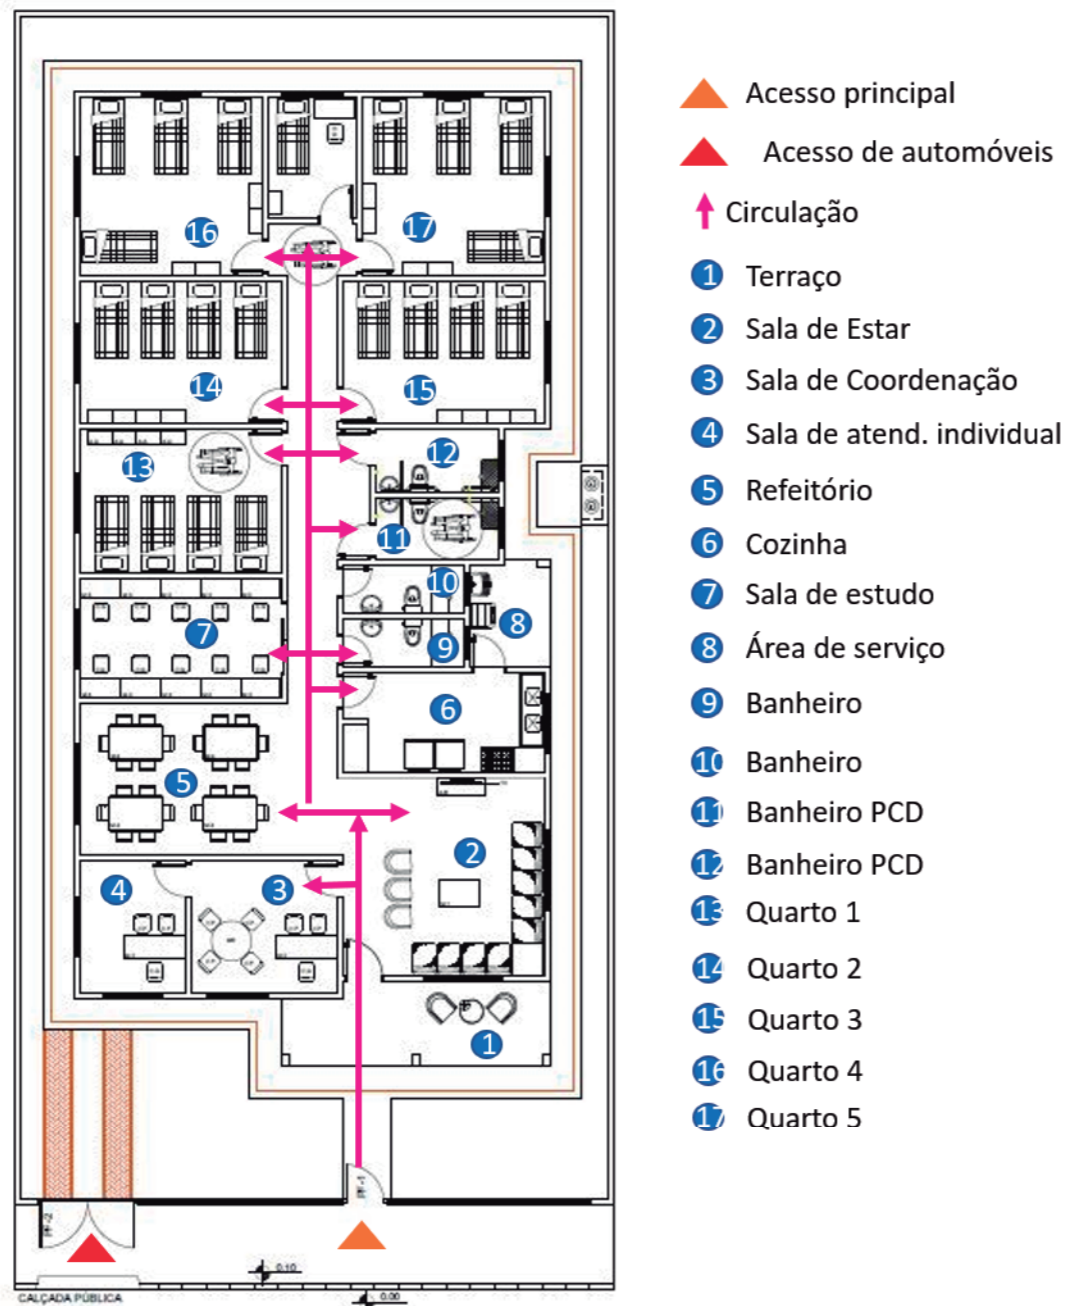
16
17
14
15
13
12
11
10
7
8
9
6
5
2
4
3
1
PF-1
PF-2
0.10
0.00
CALÇADA PÚBLICA

Acesso principal
Acesso de automóveis
Circulação
1 Terraço
2 Sala de Estar
3 Sala de Coordenação
4 Sala de atend. individual
5 Refeitório
6 Cozinha
7 Sala de estudo
8 Área de serviço
9 Banheiro
10 Banheiro
11 Banheiro PCD
12 Banheiro PCD
13 Quarto 1
14 Quarto 2
15 Quarto 3
16 Quarto 4
17 Quarto 5